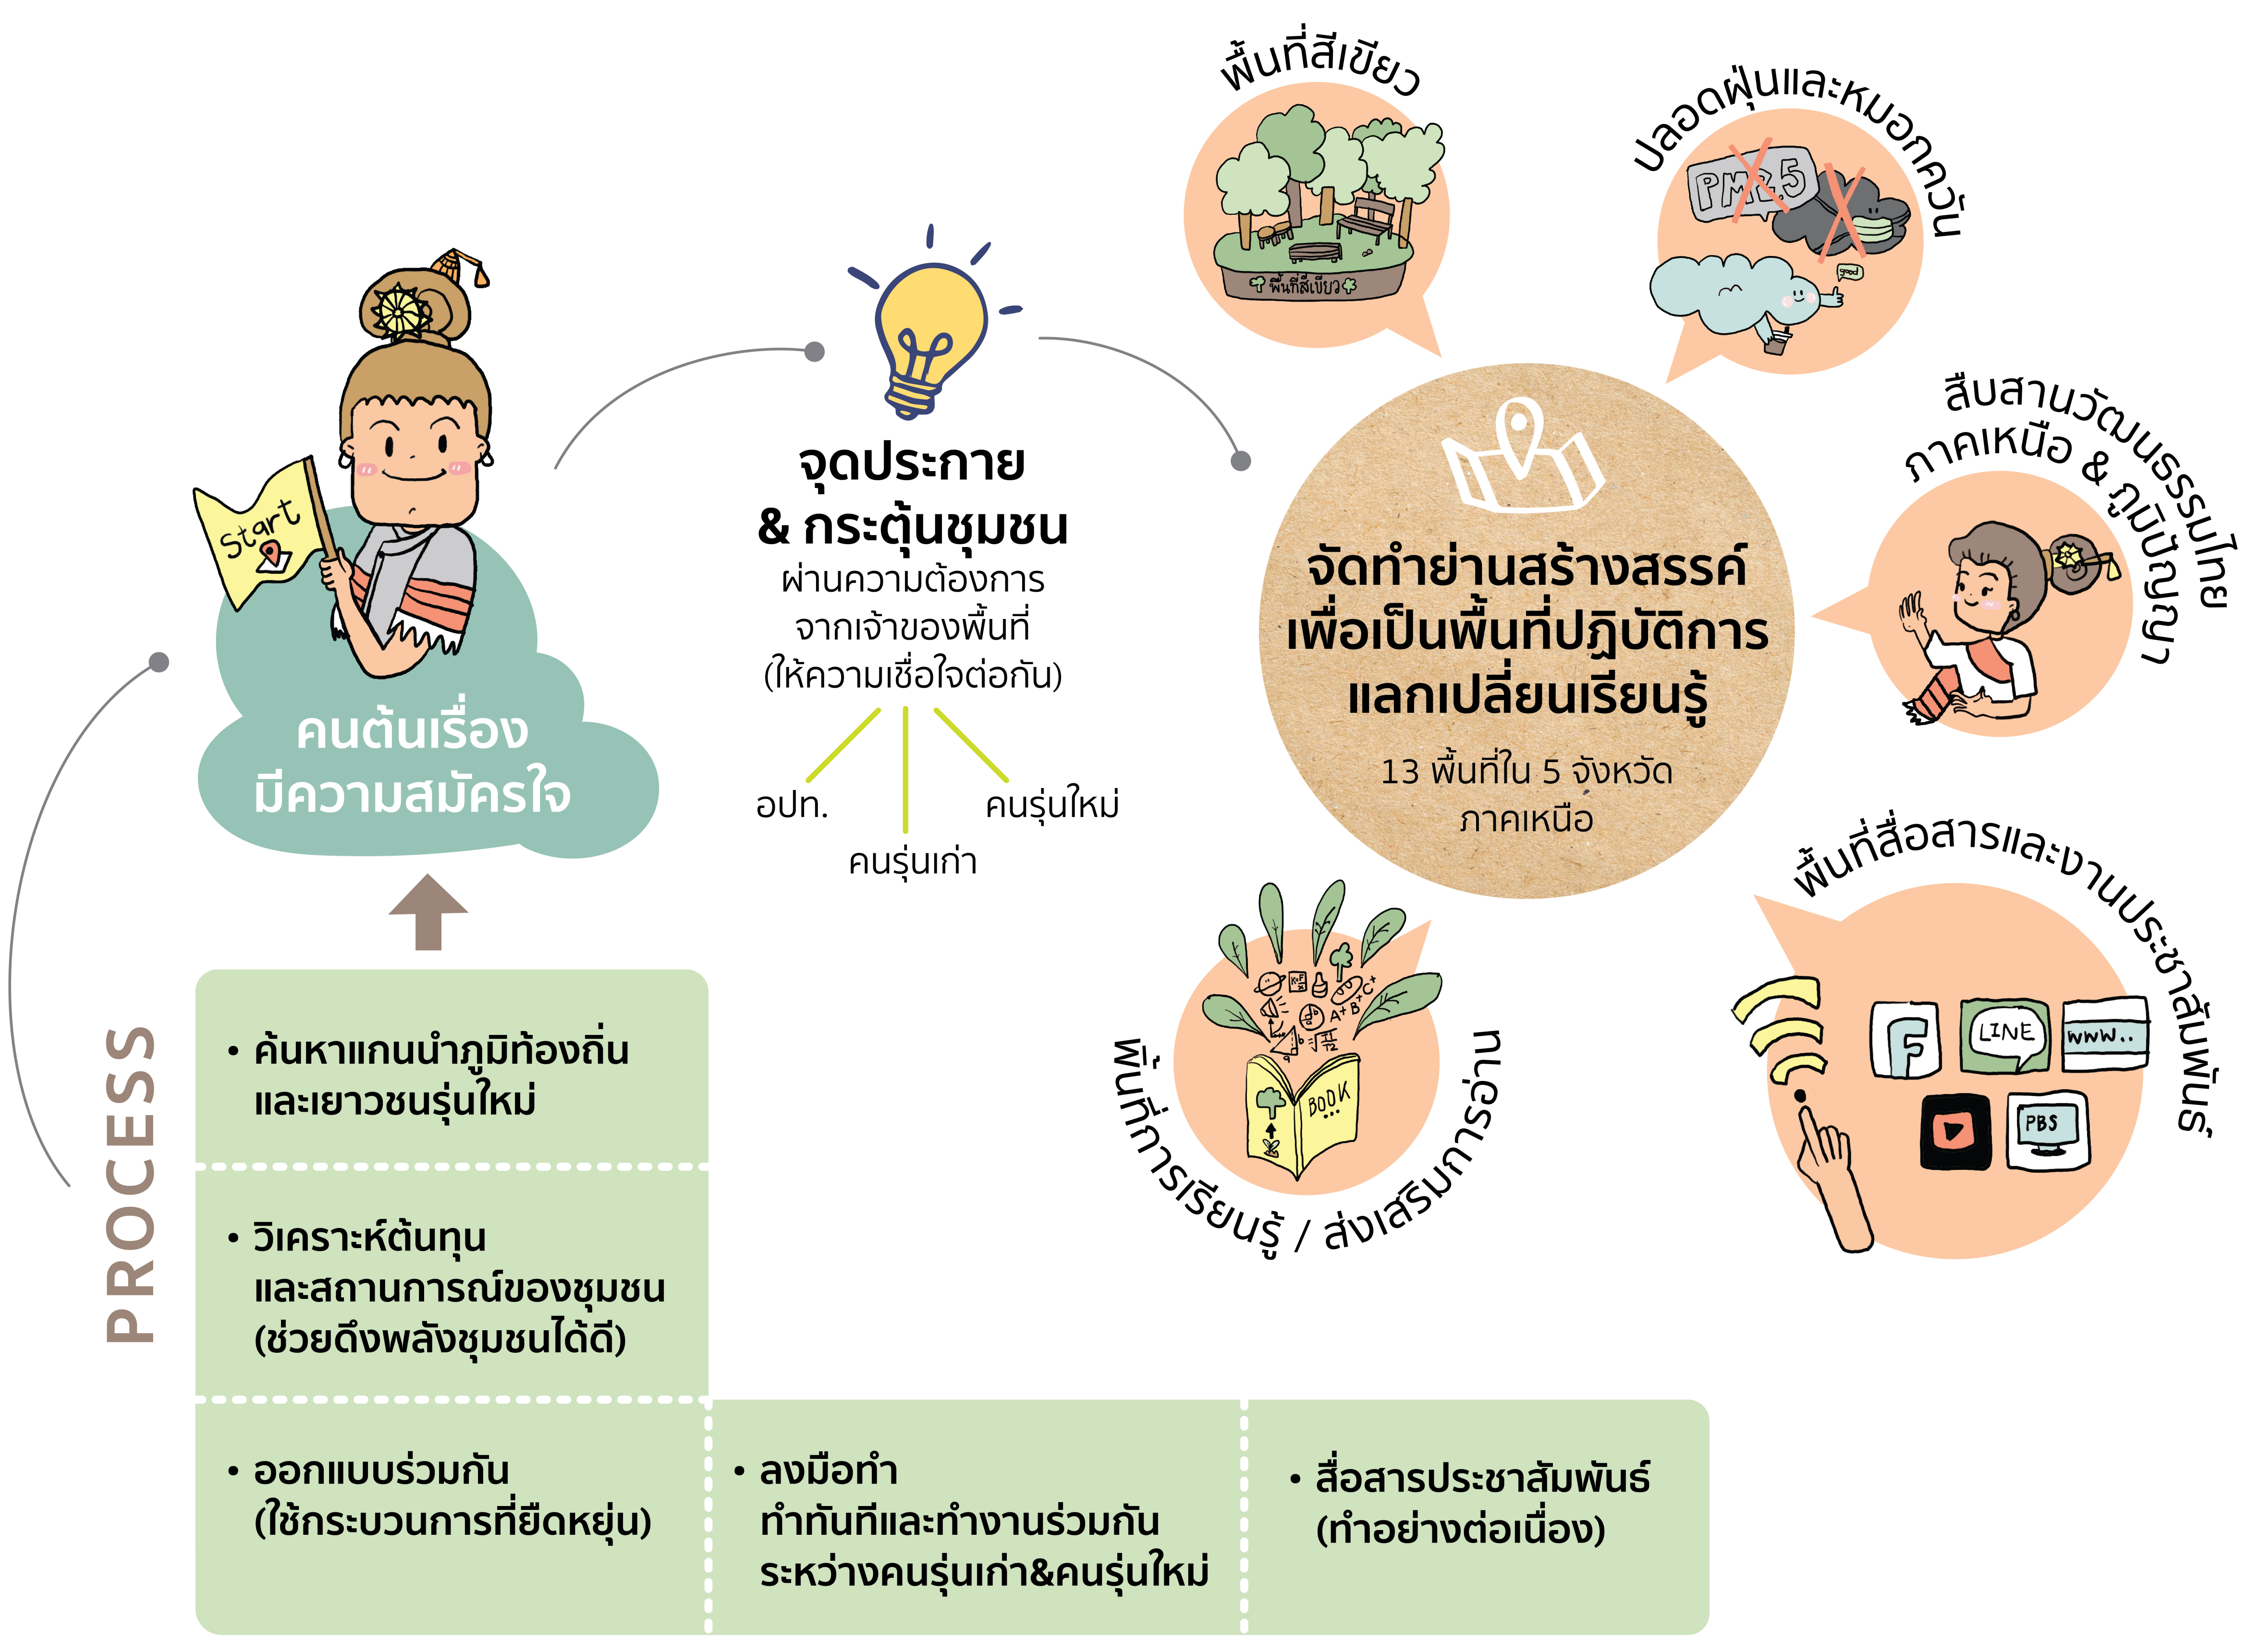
Start

คนต้นเรื่อง
มีความสมัครใจ

จุดประกาย
& กระตุ้นชุมชน
ผ่านความต้องการ
จากเจ้าของพื้นที่
(ให้ความเชื่อใจต่อกัน)

อปท.
คนรุ่นเก่า
คนรุ่นใหม่

จัดทำย่านสร้างสรรค์
เพื่อเป็นพื้นที่ปฏิบัติการ
แลกเปลี่ยนเรียนรู้

13 พื้นที่ใน 5 จังหวัด
ภาคเหนือ

พื้นที่สีเขียว

พื้นที่สีเขียว

ปลอดฝุ่นและหมอกควัน

PM2.5

good

สืบสานวัฒนธรรมไทย
ภาคเหนือ & ภูมิปัญญา

พื้นที่สื่อสารและงานประชาสัมพันธ์

LINE
www..
PBS

พื้นที่การเรียนรู้ / ส่งเสริมการอ่าน

BOOK

PROCESS

• ค้นหาแกนนำภูมิท้องถิ่น
และเยาวชนรุ่นใหม่

• วิเคราะห์ต้นทุน
และสถานการณ์ของชุมชน
(ช่วยดึงพลังชุมชนได้ดี)

• ออกแบบร่วมกัน
(ใช้กระบวนการที่ยืดหยุ่น)

• ลงมือทำ
ทำทันทีและทำงานร่วมกัน
ระหว่างคนรุ่นเก่า&คนรุ่นใหม่

• สื่อสารประชาสัมพันธ์
(ทำอย่างต่อเนื่อง)